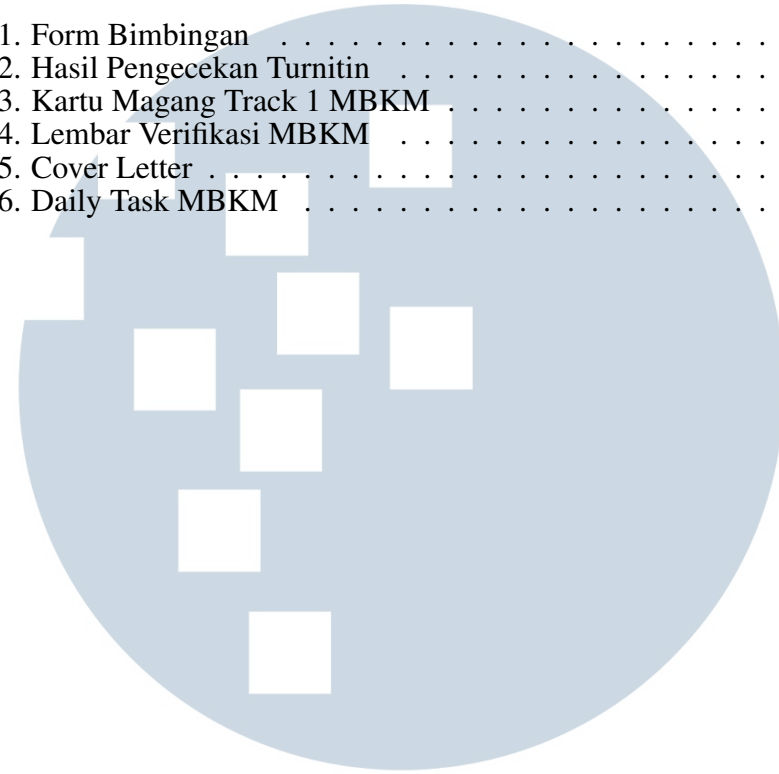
1. Form Bimbingan . . . . . . . . . . . . . . . . . . .
2. Hasil Pengecekan Turnitin . . . . . . . . . . . . .
3. Kartu Magang Track 1 MBKM . . . . . . . . . .
4. Lembar Verifikasi MBKM . . . . . . . . . . . . .
5. Cover Letter . . . . . . . . . . . . . . . . . . . . .
6. Daily Task MBKM . . . . . . . . . . . . . . . . . .